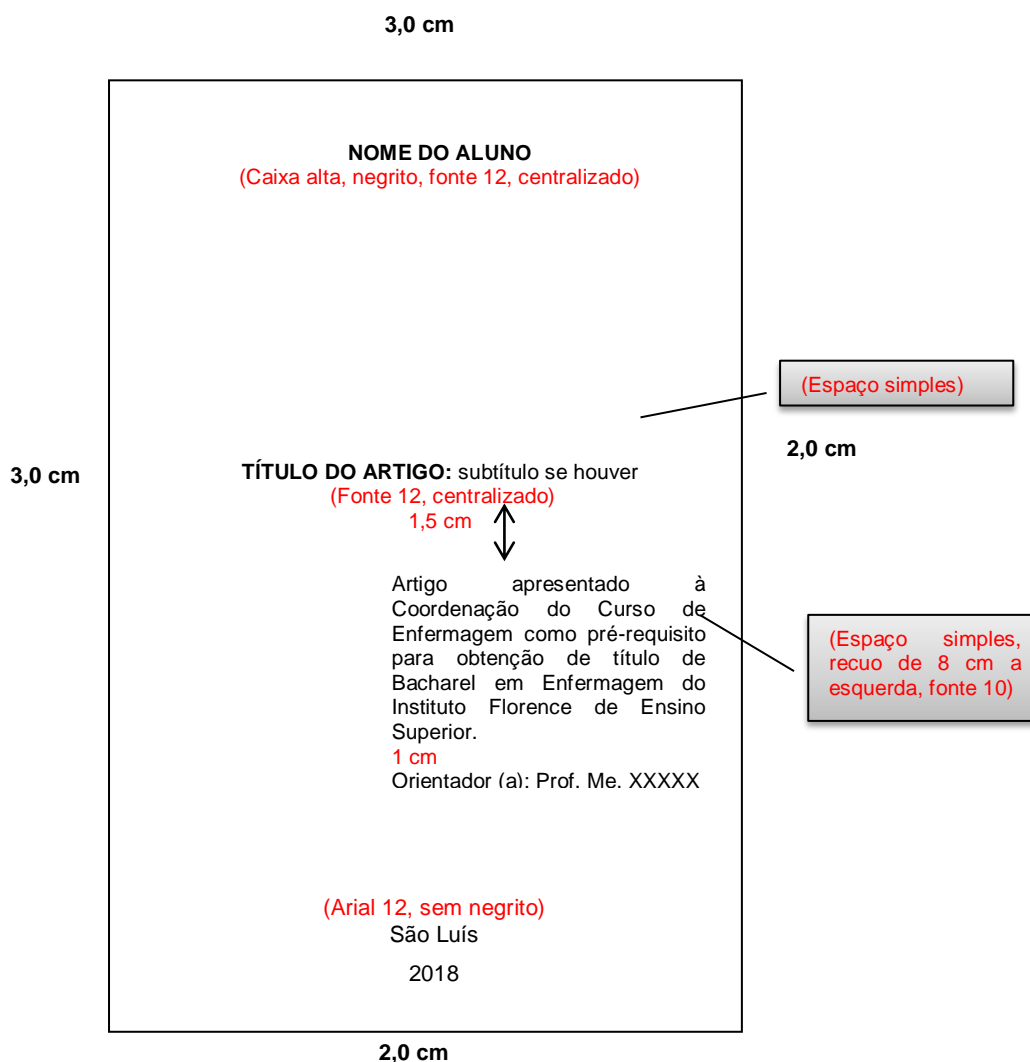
3,0 cm

NOME DO ALUNO
(Caixa alta, negrito, fonte 12, centralizado)

(Espaço simples)

2,0 cm

3,0 cm

TÍTULO DO ARTIGO: subtítulo se houver
(Fonte 12, centralizado)
1,5 cm

Artigo apresentado à Coordenação do Curso de Enfermagem como pré-requisito para obtenção de título de Bacharel em Enfermagem do Instituto Florence de Ensino Superior.
1 cm
Orientador (a): Prof. Me. XXXXX

(Espaço simples, recuo de 8 cm a esquerda, fonte 10)

(Arial 12, sem negrito)
São Luís

2018

2,0 cm